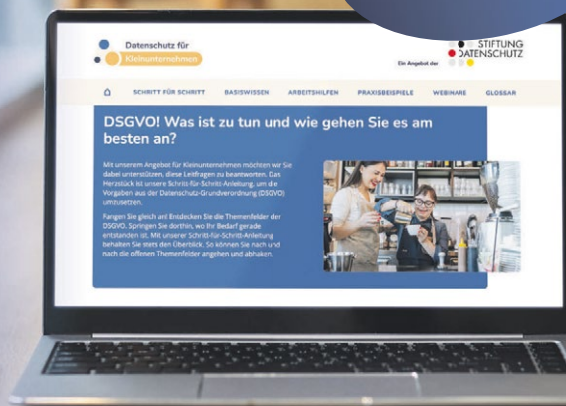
Datenschutz für Kleinunternehmen

Ein Angebot der STIFTUNG DATENSCHUTZ

SCHRITT FÜR SCHRITT BASISWISSEN ARBEITSHILFEN PRAXISBEISPIELE WEBINARE GLOSSAR

DSGVO! Was ist zu tun und wie gehen Sie es am besten an?

Mit unserem Angebot für Kleinunternehmen möchten wir Sie dabei unterstützen, diese Leitfragen zu beantworten. Das Herzstück ist unsere Schritt-für-Schritt-Anleitung, um die Vorgaben aus der Datenschutz-Grundverordnung (DSGVO) umzusetzen.

Fangen Sie gleich an! Entdecken Sie die Themenfelder der DSGVO. Springen Sie dorthin, wo Ihr Bedarf gerade entstanden ist. Mit unserer Schritt-für-Schritt-Anleitung behalten Sie stets den Überblick. So können Sie nach und nach die offenen Themenfelder angehen und abhaken.